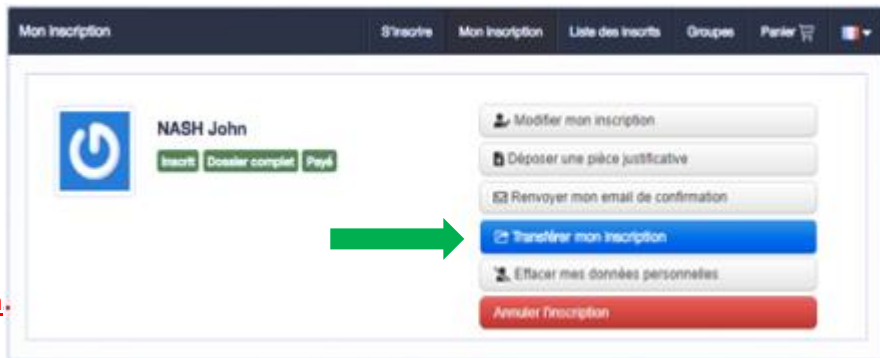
Mon inscription

S'inscrire | Mon inscription | Liste des inscrits | Groupes | Panier

NASH John

Inscrit | Dossier complet | Payé

Modifier mon inscription

Déposer une pièce justificative

Renvoyer mon email de confirmation

Transférer mon inscription

Effacer mes données personnelles

Annuler l'inscription